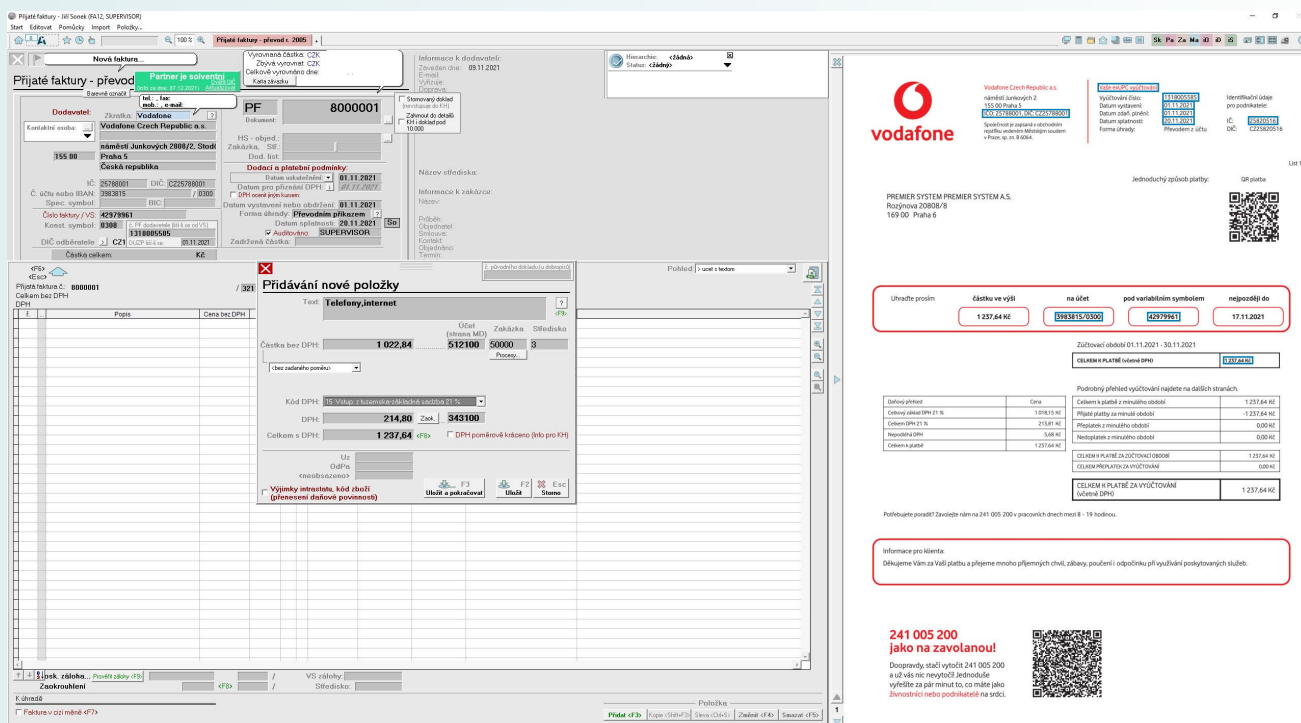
Přijaté faktury - Jiří Sonek (FA12, SUPERVISOR)
Start Editovat Pomůcky Import Položky...
100 % Přijaté faktury - převod č. 2005 +

Nová faktura...
Přijaté faktury - převod
Partner je solventní
Barevně označit
Vyrovnaná částka: CZK
Zbývá vyrovnat: CZK
Celkově vyrovnáno dne:
Karta závazku
Informace k dodavateli:
Zavedeno dne: 09.11.2021
E-mail:
Vyřizuje:
Doprava:
Hierarchie: <žádná>
Status: <žádný>

Dodavatel:
Kontaktní osoba:
Zkratka: Vodafone
Vodafone Czech Republic a.s.
náměstí Junkových 2808/2, Stodů
155 00 Praha 5
Česká republika
IČ: 25788001 DIČ: CZ25788001
Č. účtu nebo IBAN: 3983815 / 0300
Spec. symbol: BIC:
Číslo faktury / VS: 42979961
Konst. symbol: 0308
1318005585
DIČ odběratele C21 DUZP 01.11.2021
Částka celkem: Kč
PF 8000001
Dokument:
HS - objed.:
Zakázka, Stř.:
Dod. list:
Dodací a platební podmínky:
Datum uskutečnění: 01.11.2021
Datum pro přiznání DPH: 01.11.2021
DPH ocenit jiným kurzem
Datum vystavení nebo obdržení: 01.11.2021
Forma úhrady: Převodním příkazem
Datum splatnosti: 20.11.2021 So
Auditováno: SUPERVISOR
Zadržená částka:
Stornovaný doklad
Zahrnout do detailů KH i doklad pod 10.000
Název střediska:
Informace k zakázce:
Název:
Průběh:
Objednatel:
Smlouva:
Kontakt:
Objednáno:
Termín:

<F5>
<Esc>
Přijatá faktura č.: 8000001
Celkem bez DPH
DPH
Popis
Cena bez DPH
Pohled: < ucet s textem

Přidávání nové položky
Text: Telefony,internet
Účet (strana MD) Zakázka Středisko
Částka bez DPH: 1 022,84 512100 50000 3
Procesy...
<bez zadaného poměru>
Kód DPH: 15. Vstup: z tuzemska-základní sazba 21 %
DPH: 214,80 Zaok. 343100
Celkem s DPH: 1 237,64 <F8> DPH poměrově kráceno (Info pro KH)
Uz
OdPa
<neobsazeno>
Výjimky intrastatu, kód zboží (přenesení daňové povinnosti)
F3 Uložit a pokračovat
F2 Uložit
Esc Storno

Zaokrouhlení <F8> / Středisko:
VS zálohy:
K úhradě
Faktura v cizí měně <F7>
Položka
Přidat <F3> Kopie <Shift+F3> Sleva <Ctrl+S> Změnit <F4> Smazat <F5>

vodafone
Vodafone Czech Republic a.s.
náměstí Junkových 2
155 00 Praha 5
IČO 25788001, DIČ CZ25788001
Společnost je zapsaná v obchodním rejstříku vedeném Městským soudem v Praze, sp. zn. B 6064.
Váš daňový doklad
Vyúčtování číslo: 1318005585
Datum vystavení: 01.11.2021
Datum zdaň. plnění: 01.11.2021
Datum splatnosti: 20.11.2021
Forma úhrady: Převodem z účtu
Identifikační údaje pro podnikatele:
IČ: 25820516
DIČ: CZ25820516
List 1
Jednoduchý způsob platby: QR platba
PREMIER SYSTEM PREMIER SYSTEM A.S.
Rozýnova 20808/8
169 00 Praha 6

| Uhraďte prosím | částku ve výši | na účet | pod variabilním symbolem | nejpozději do |
|---|---|---|---|---|
| | 1 237,64 Kč | 3983815/0300 | 42979961 | 17.11.2021 |

Zúčtovací období 01.11.2021 - 30.11.2021
CELKEM K PLATBĚ (včetně DPH) 1 237,64 Kč
Podrobný přehled vyúčtování najdete na dalších stranách.

| Daňový přehled | Cena |
|---|---|
| Cenový základ DPH 21 % | 1 018,15 Kč |
| Celkem DPH 21 % | 213,81 Kč |
| Nepodléhá DPH | 5,68 Kč |
| Celkem k platbě | 1 237,64 Kč |

| | |
|---|---|
| Celkem k platbě z minulého období | 1 237,64 Kč |
| Přijaté platby za minulé období | -1 237,64 Kč |
| Přeplatek z minulého období | 0,00 Kč |
| Nedoplatek z minulého období | 0,00 Kč |
| CELKEM K PLATBĚ ZA ZÚČTOVACÍ OBDOBÍ | 1 237,64 Kč |
| CELKEM PŘEPLATEK ZA VYÚČTOVÁNÍ | 0,00 Kč |
| CELKEM K PLATBĚ ZA VYÚČTOVÁNÍ (včetně DPH) | 1 237,64 Kč |

Potřebujete poradit? Zavolejte nám na 241 005 200 v pracovních dnech mezi 8 - 19 hodinou.

Informace pro klienta:
Děkujeme Vám za Vaši platbu a přejeme mnoho příjemných chvil, zábavy, poučení i odpočinku při využívání poskytovaných služeb.

241 005 200
jako na zavolanou!
Dooprávdy, stačí vytočit 241 005 200 a už vás nic nevytočí! Jednoduše vyřešíte za pár minut to, co máte jako živnostníci nebo podnikatelé na srdci.